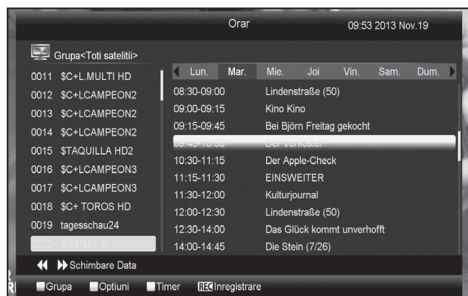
Orar 09:53 2013 Nov.19

Grupa<Toti satelitii>

0011 $C+L.MULTI HD
0012 $C+LCAMPEON2
0013 $C+LCAMPEON2
0014 $C+LCAMPEON2
0015 $TAQUILLA HD2
0016 $C+LCAMPEON3
0017 $C+LCAMPEON3
0018 $C+ TOROS HD
0019 tagesschau24
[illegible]

Lun. Mar. Mie. Joi Vin. Sam. Dum.

08:30-09:00 Lindenstraße (50)
09:00-09:15 Kino Kino
09:15-09:45 Bei Björn Freitag gekocht
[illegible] Der Vorkoster
10:30-11:15 Der Apple-Check
11:15-11:30 EINSWEITER
11:30-12:00 Kulturjournal
12:00-12:30 Lindenstraße (50)
12:30-14:00 Das Glück kommt unverhofft
14:00-14:45 Die Stein (7/26)

Schimbare Data

Grupa Optiuni Timer REC Inregistrare